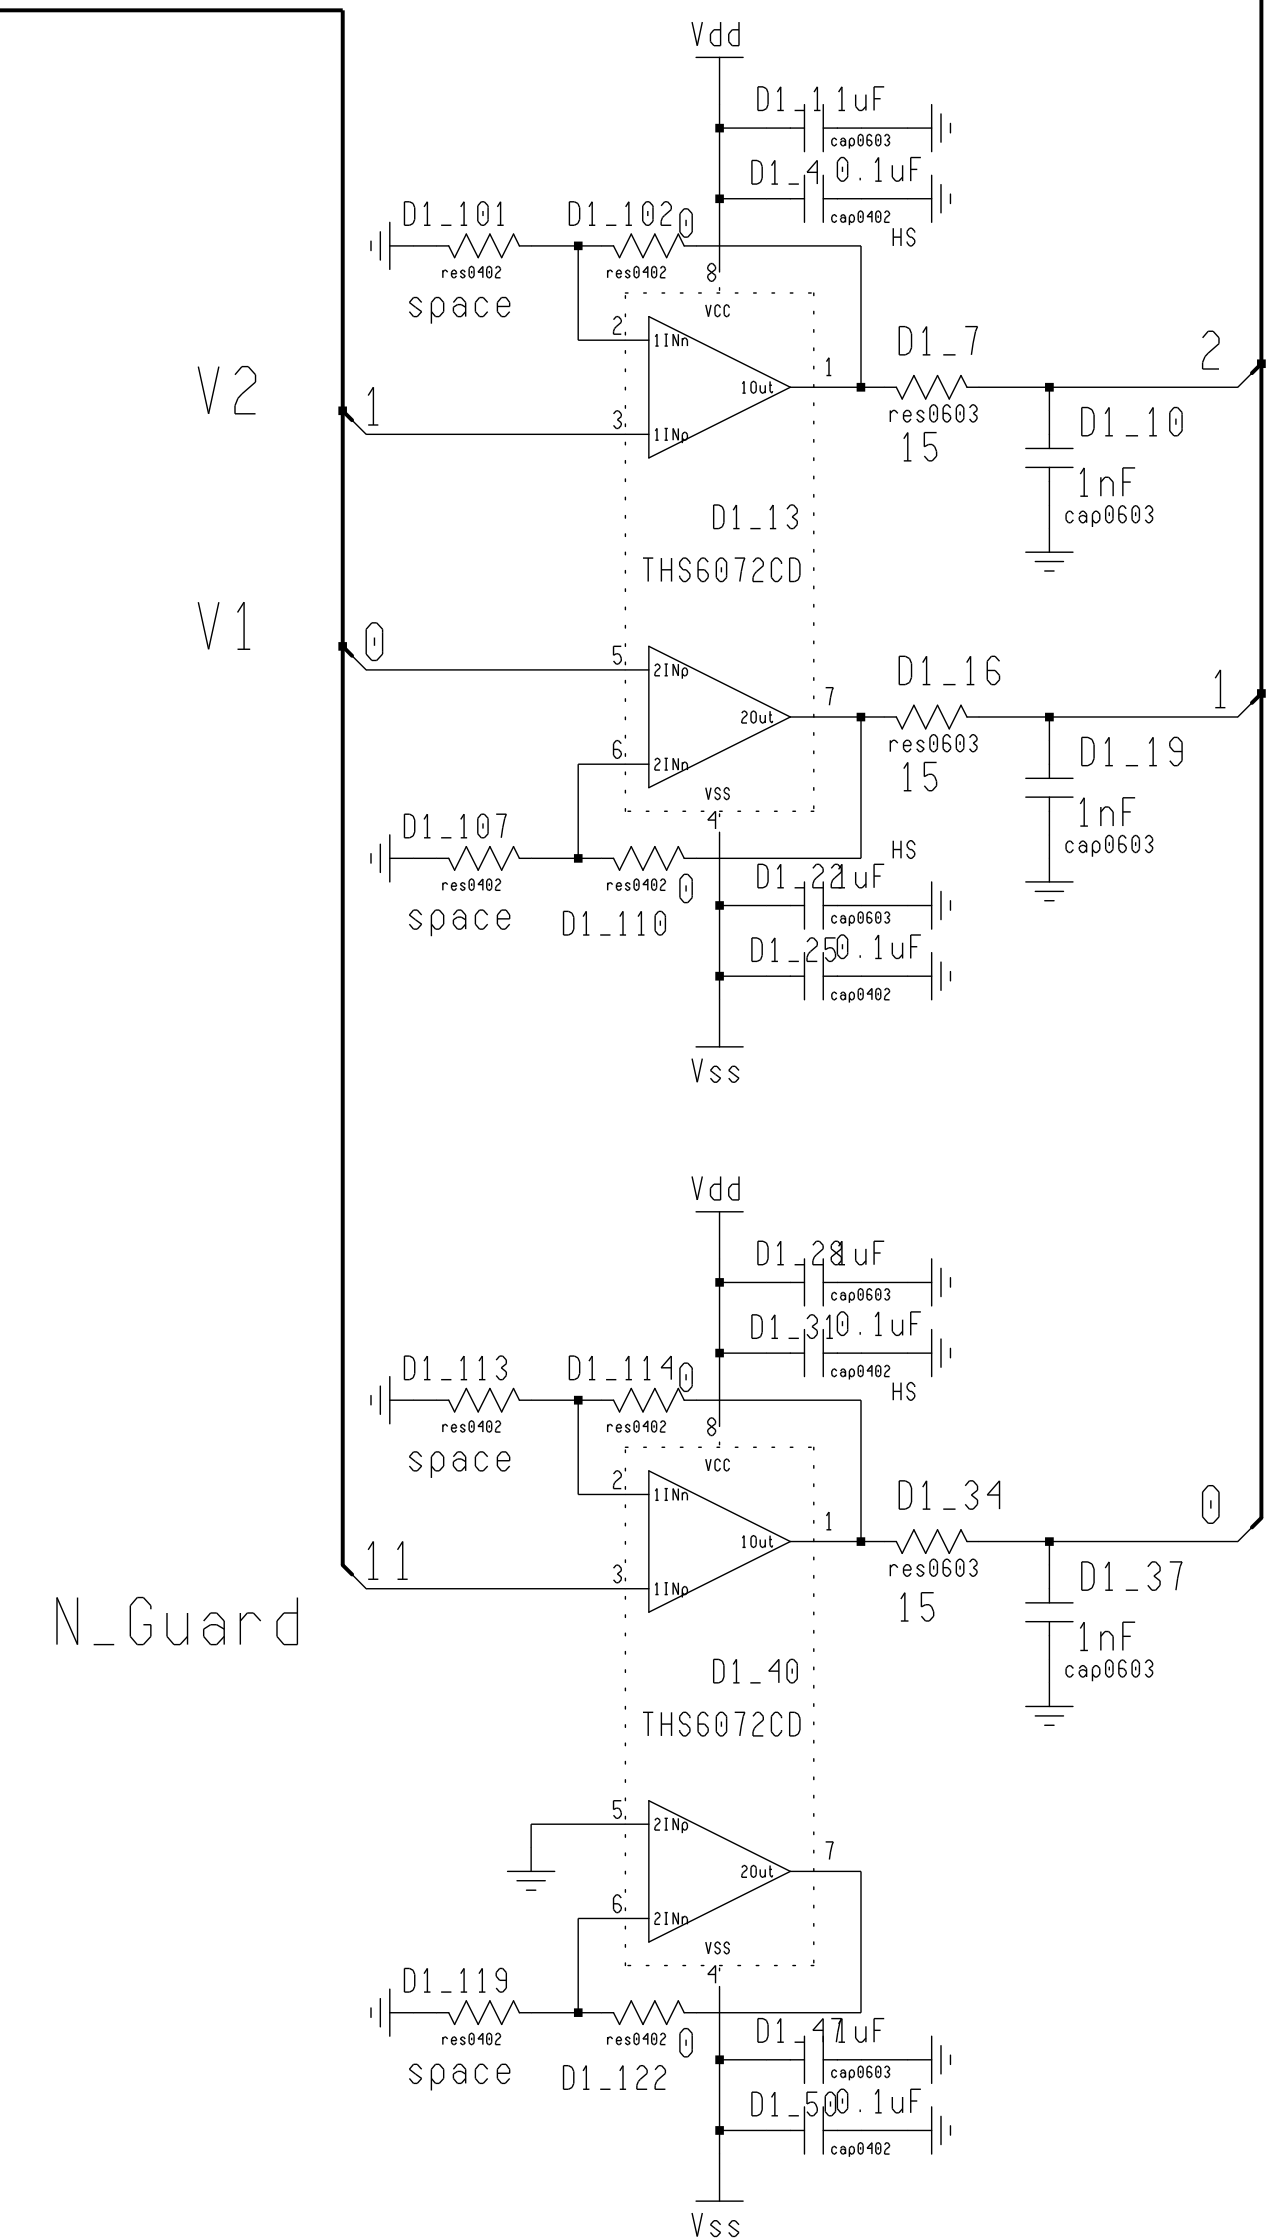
Vdd
D1_1 1uF
cap0603
D1_4 0.1uF
cap0402
HS
D1_101
res0402
space
D1_102 0
res0402
8
VCC
2
1INn
10ut
1
3
1INp
D1_7
res0603
15
2
D1_10
1nF
cap0603
V2
1
D1_13
THS6072CD
V1
0
5
2INp
20ut
7
6
2INn
VSS
4
D1_16
res0603
15
1
D1_19
1nF
cap0603
D1_107
res0402
space
res0402 0
D1_110
HS
D1_22 1uF
cap0603
D1_25 0.1uF
cap0402
Vss
Vdd
D1_28 1uF
cap0603
D1_31 0.1uF
cap0402
HS
D1_113
res0402
space
D1_114 0
res0402
8
VCC
2
1INn
10ut
1
3
1INp
D1_34
res0603
15
0
D1_37
1nF
cap0603
11
N_Guard
D1_40
THS6072CD
5
2INp
20ut
7
6
2INn
VSS
4
D1_119
res0402
space
res0402 0
D1_122
D1_47 1uF
cap0603
D1_50 0.1uF
cap0402
Vss